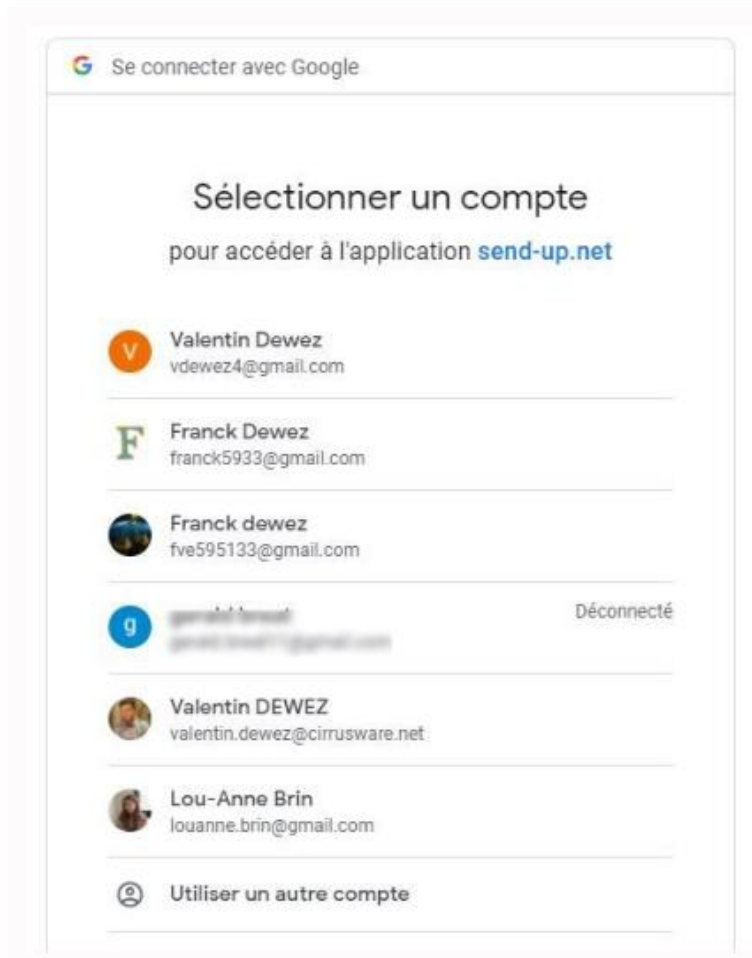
G Se connecter avec Google

Sélectionner un compte

pour accéder à l'application send-up.net

V Valentin Dewez
vdewez4@gmail.com

F Franck Dewez
franck5933@gmail.com

Franck dewez
fve595133@gmail.com

g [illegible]
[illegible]
Déconnecté

Valentin DEWEZ
valentin.dewez@cirrusware.net

Lou-Anne Brin
louanne.brin@gmail.com

Utiliser un autre compte